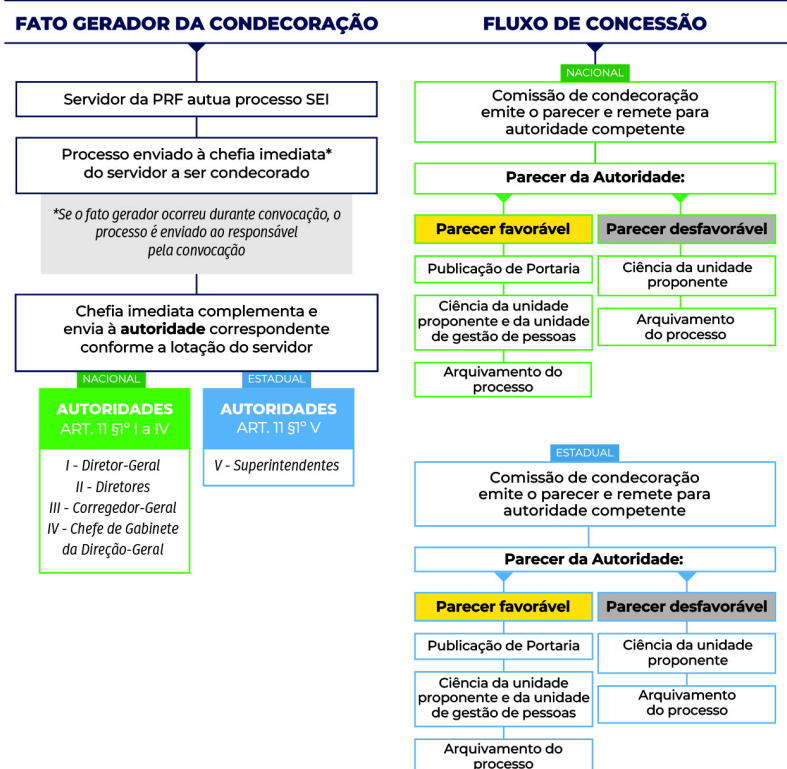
FATO GERADOR DA CONDECORAÇÃO

Servidor da PRF autua processo SEI

Processo enviado à chefia imediata* do servidor a ser condecorado

*Se o fato gerador ocorreu durante convocação, o processo é enviado ao responsável pela convocação

Chefia imediata complementa e envia à **autoridade** correspondente conforme a lotação do servidor

NACIONAL

AUTORIDADES
ART. 11 §1º I a IV

I - Diretor-Geral
II - Diretores
III - Corregedor-Geral
IV - Chefe de Gabinete da Direção-Geral

ESTADUAL

AUTORIDADES
ART. 11 §1º V

V - Superintendentes

FLUXO DE CONCESSÃO

NACIONAL

Comissão de condecoração emite o parecer e remete para autoridade competente

Parecer da Autoridade:

Parecer favorável

Publicação de Portaria

Ciência da unidade proponente e da unidade de gestão de pessoas

Arquivamento do processo

Parecer desfavorável

Ciência da unidade proponente

Arquivamento do processo

ESTADUAL

Comissão de condecoração emite o parecer e remete para autoridade competente

Parecer da Autoridade:

Parecer favorável

Publicação de Portaria

Ciência da unidade proponente e da unidade de gestão de pessoas

Arquivamento do processo

Parecer desfavorável

Ciência da unidade proponente

Arquivamento do processo